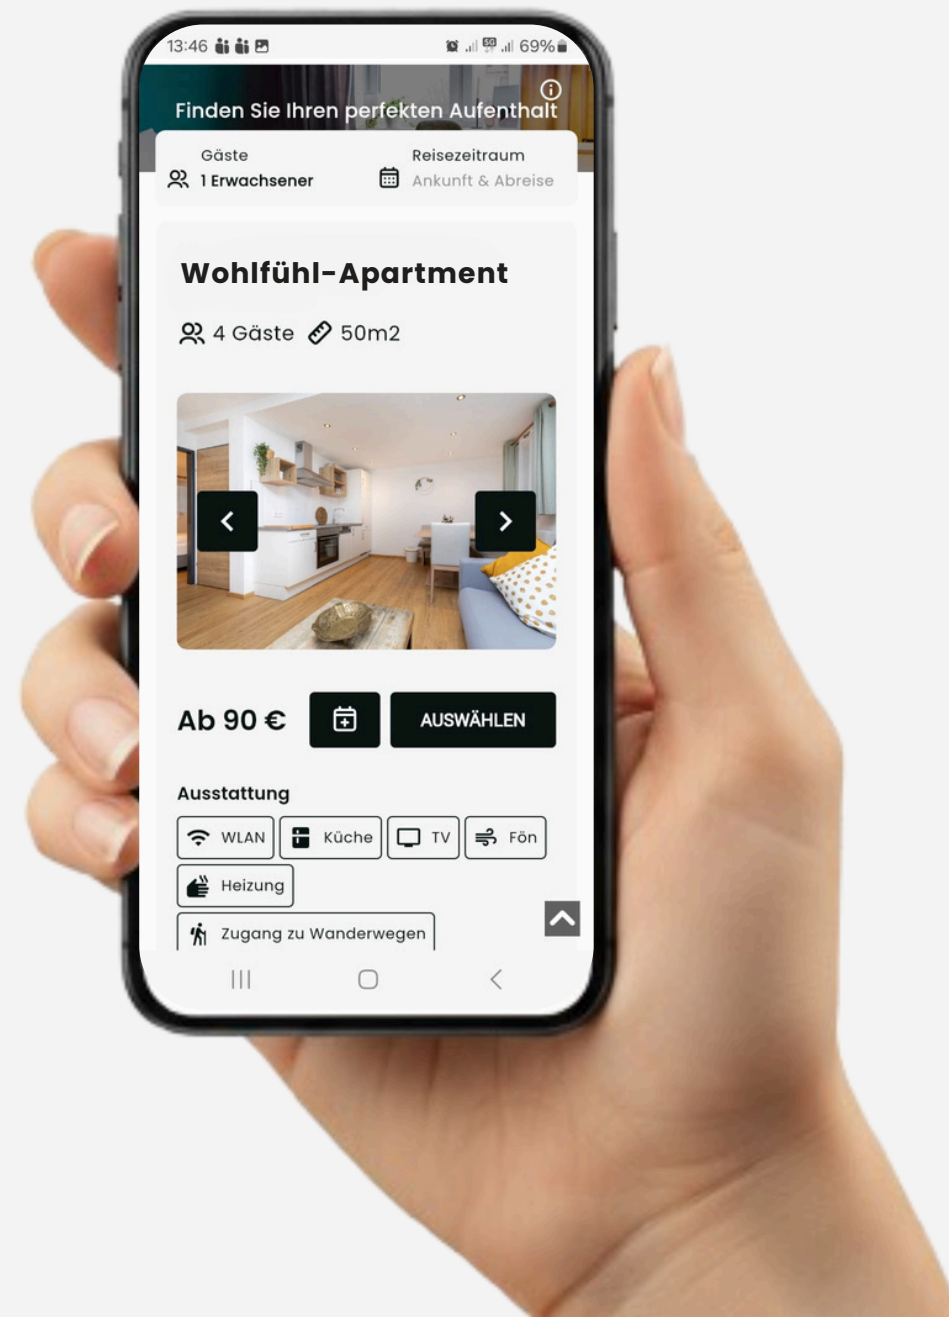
13:46

69%

Finden Sie Ihren perfekten Aufenthalt

Gäste
1 Erwachsener

Reisezeitraum
Ankunft & Abreise

Wohlfühl-Apartment

4 Gäste 50m2

Ab 90 €

AUSWÄHLEN

Ausstattung

WLAN Küche TV Fön

Heizung

Zugang zu Wanderwegen